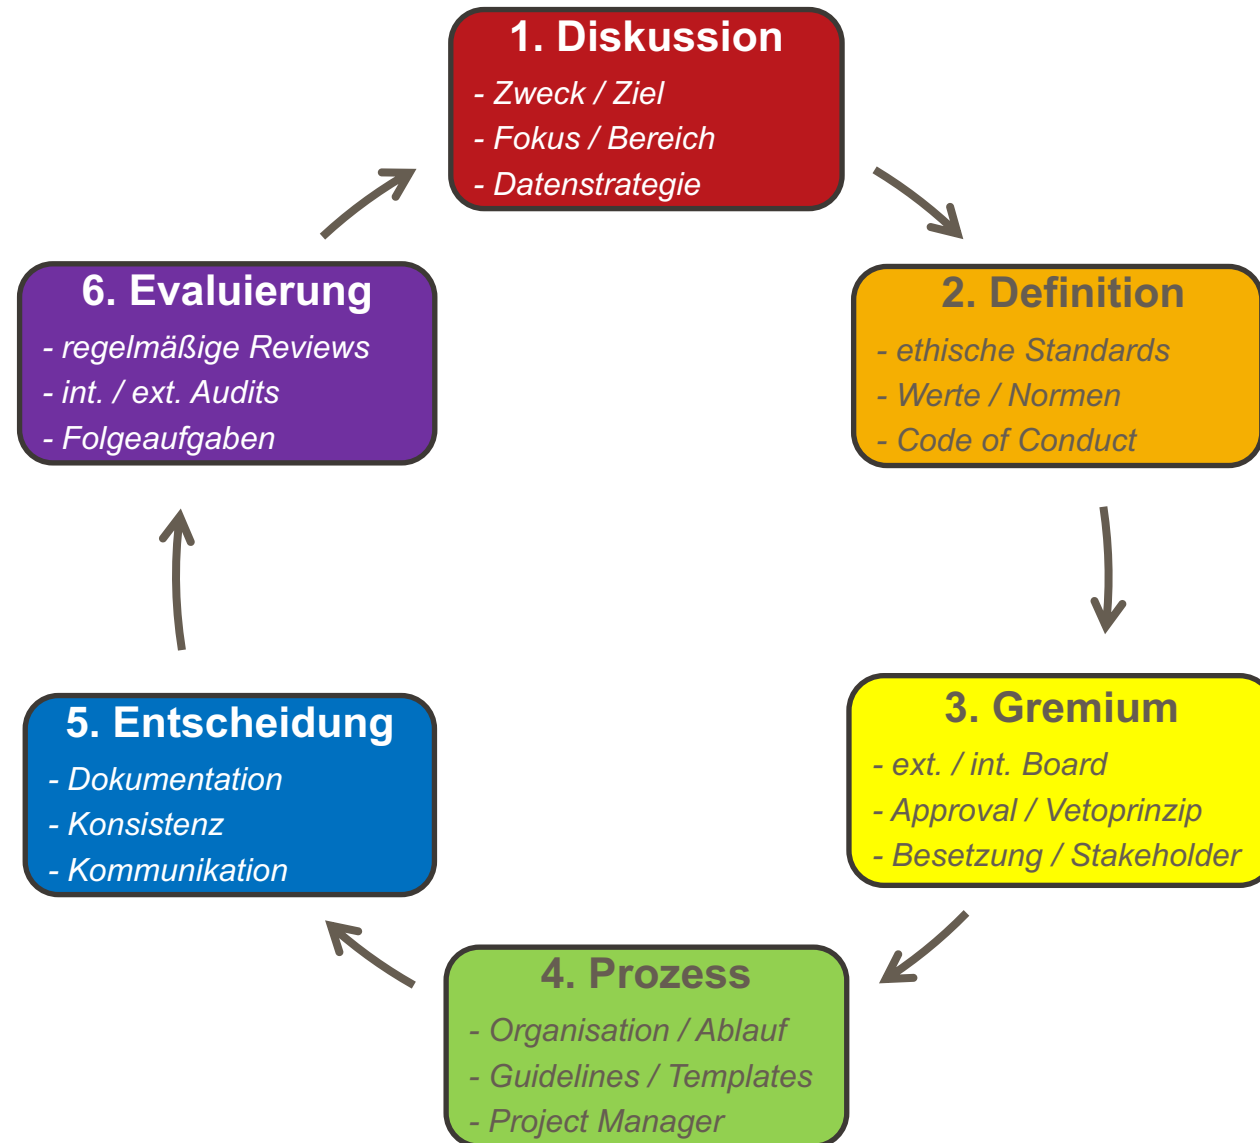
1. Diskussion
- Zweck / Ziel
- Fokus / Bereich
- Datenstrategie

2. Definition
- ethische Standards
- Werte / Normen
- Code of Conduct

3. Gremium
- ext. / int. Board
- Approval / Vetoprinzip
- Besetzung / Stakeholder

4. Prozess
- Organisation / Ablauf
- Guidelines / Templates
- Project Manager

5. Entscheidung
- Dokumentation
- Konsistenz
- Kommunikation

6. Evaluierung
- regelmäßige Reviews
- int. / ext. Audits
- Folgeaufgaben